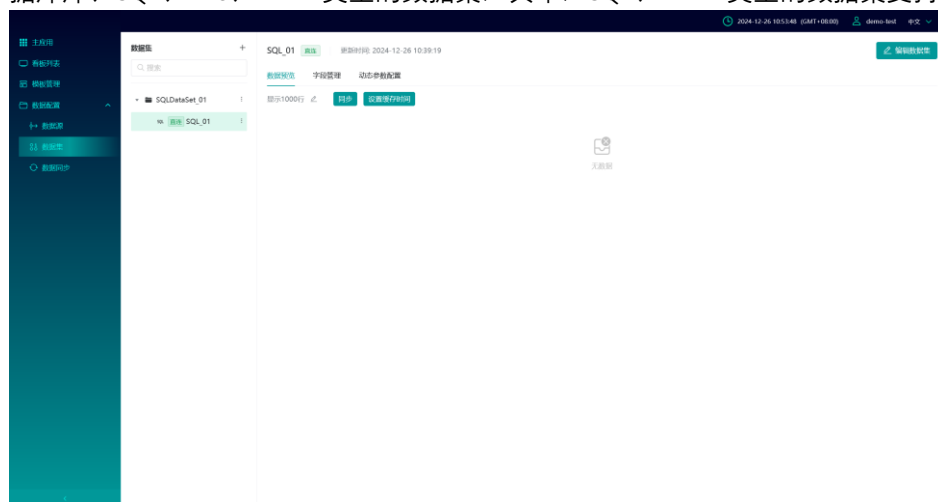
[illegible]

2024-12-26 10:53:48 (GMT+08:00) demo-test 中文

主应用
看板列表
模板管理
数据配置
数据源
数据集
数据同步

数据集 +
搜索
SQLDataSet_01
直连 SQL_01

SQL_01 直连 更新时间 2024-12-26 10:39:19
编辑数据集

数据预览 字段管理 动态参数配置

显示1000行 同步 设置缓存时间

无数据